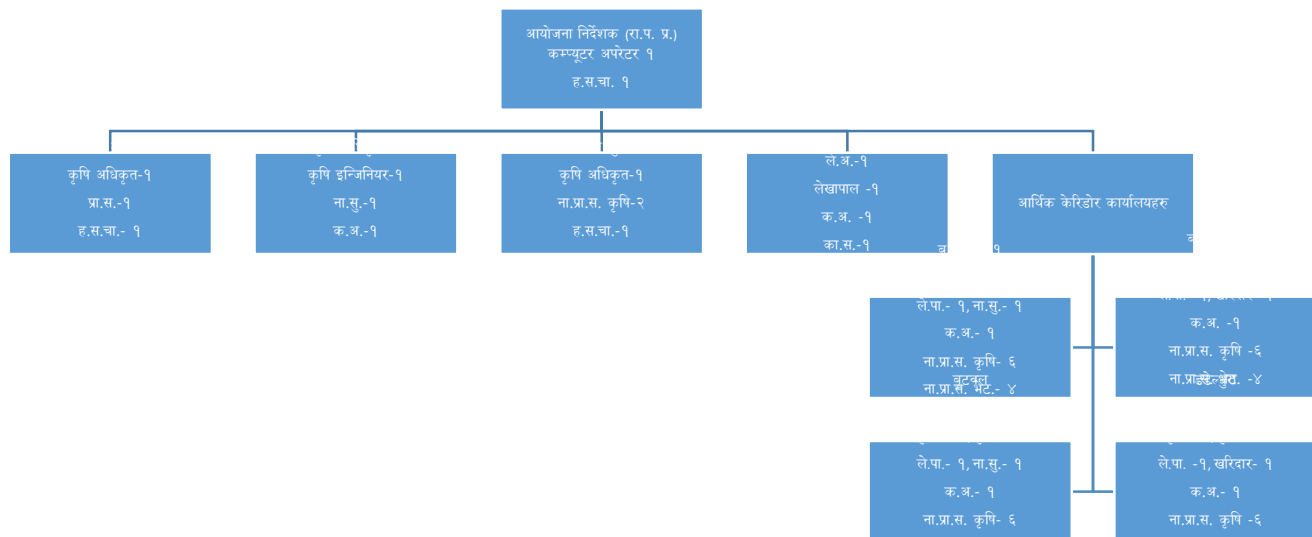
आयोजना निर्देशक (रा.प. प्र.)
कम्प्युटर अपरेटर १
ह.स.चा. १

कृषि अधिकृत-१
प्रा.स.-१
ह.स.चा.- १

कृषि इन्जिनियर-१
ना.सु.-१
क.अ.-१

कृषि अधिकृत-१
ना.प्रा.स. कृषि-२
ह.स.चा.-१

ले.अ.-१
लेखापाल -१
क.अ. -१
का.स.-१

आर्थिक केरिडोर कार्यालयहरु

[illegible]
ले.पा.- १, ना.सु.- १
क.अ.- १
ना.प्रा.स. कृषि- ६
ना.प्रा.स. भेट.- ४
बुटवल

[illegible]
क.अ. -१
ना.प्रा.स. कृषि -६
ना.प्रा.स. भेट. -४
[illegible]

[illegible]
ले.पा.- १, ना.सु.- १
क.अ.- १
ना.प्रा.स. कृषि- ६

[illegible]
ले.पा. -१, खरिदार- १
क.अ.- १
ना.प्रा.स. कृषि -६